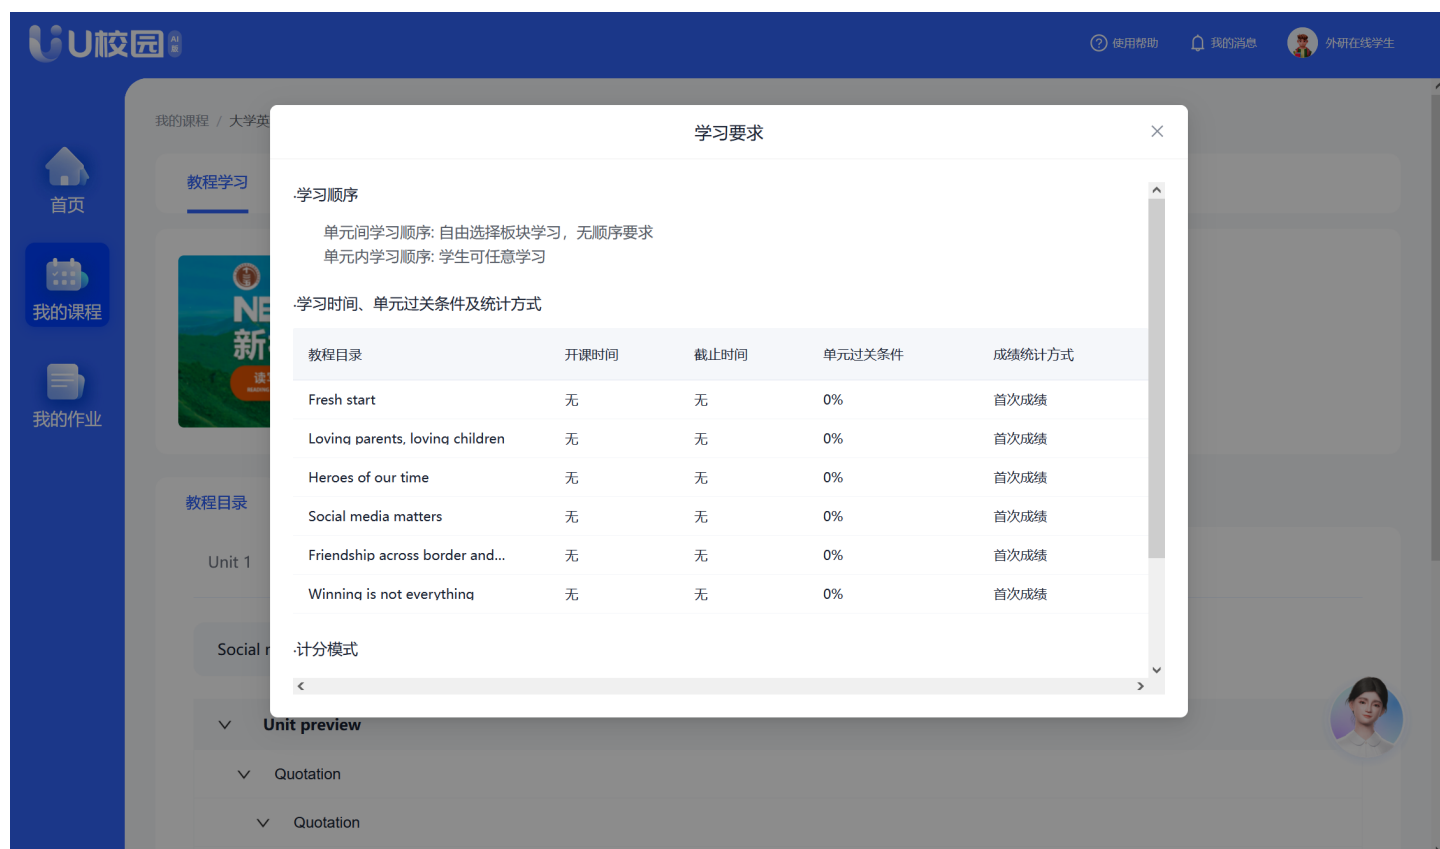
U校园 AI版

使用帮助　我的消息　外研在线学生

首页
我的课程
我的作业

我的课程 / 大学英

教程学习

NE
新
读

教程目录

Unit 1

Social r

Unit preview

Quotation

Quotation

学习要求

·学习顺序

单元间学习顺序: 自由选择板块学习，无顺序要求
单元内学习顺序: 学生可任意学习

·学习时间、单元过关条件及统计方式

| 教程目录 | 开课时间 | 截止时间 | 单元过关条件 | 成绩统计方式 |
|---|---|---|---|---|
| Fresh start | 无 | 无 | 0% | 首次成绩 |
| Loving parents, loving children | 无 | 无 | 0% | 首次成绩 |
| Heroes of our time | 无 | 无 | 0% | 首次成绩 |
| Social media matters | 无 | 无 | 0% | 首次成绩 |
| Friendship across border and... | 无 | 无 | 0% | 首次成绩 |
| Winning is not everything | 无 | 无 | 0% | 首次成绩 |

·计分模式